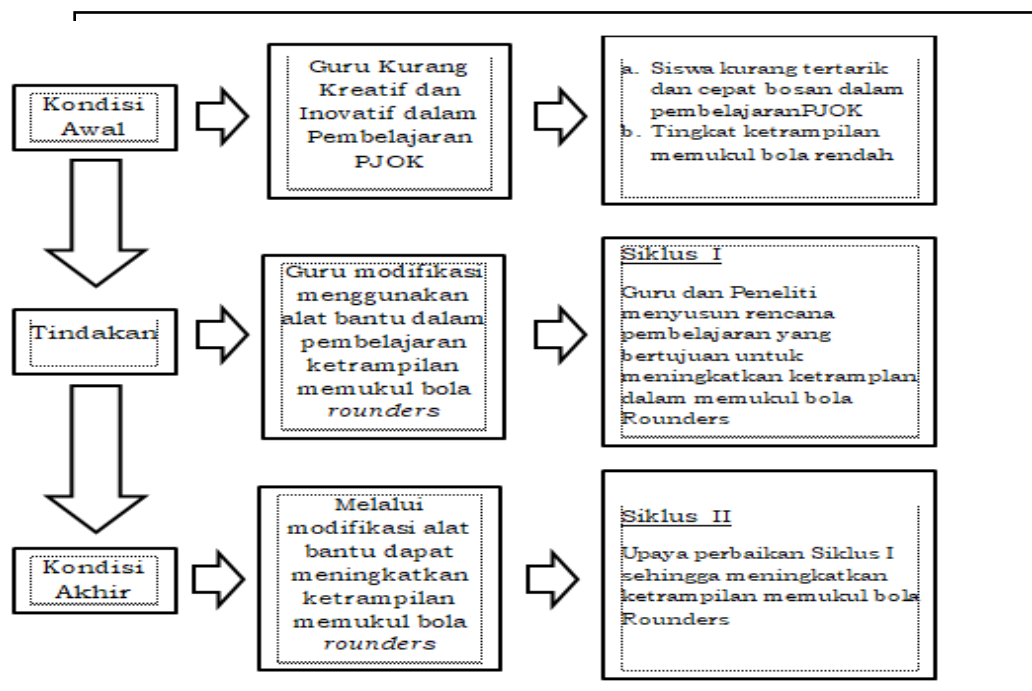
Kondisi Awal

Guru Kurang Kreatif dan Inovatif dalam Pembelajaran PJOK

a. Siswa kurang tertarik dan cepat bosan dalam pembelajaranPJOK
b. Tingkat ketrampilan memukul bola rendah

Tindakan

Guru modifikasi menggunakan alat bantu dalam pembelajaran ketrampilan memukul bola rounders

Siklus I

Guru dan Peneliti menyusun rencana pembelajaran yang bertujuan untuk meningkatkan ketramplan dalam memukul bola Rounders

Kondisi Akhir

Melalui modifikasi alat bantu dapat meningkatkan ketrampilan memukul bola rounders

Siklus II

Upaya perbaikan Siklus I sehingga meningkatkan ketrampilan memukul bola Rounders